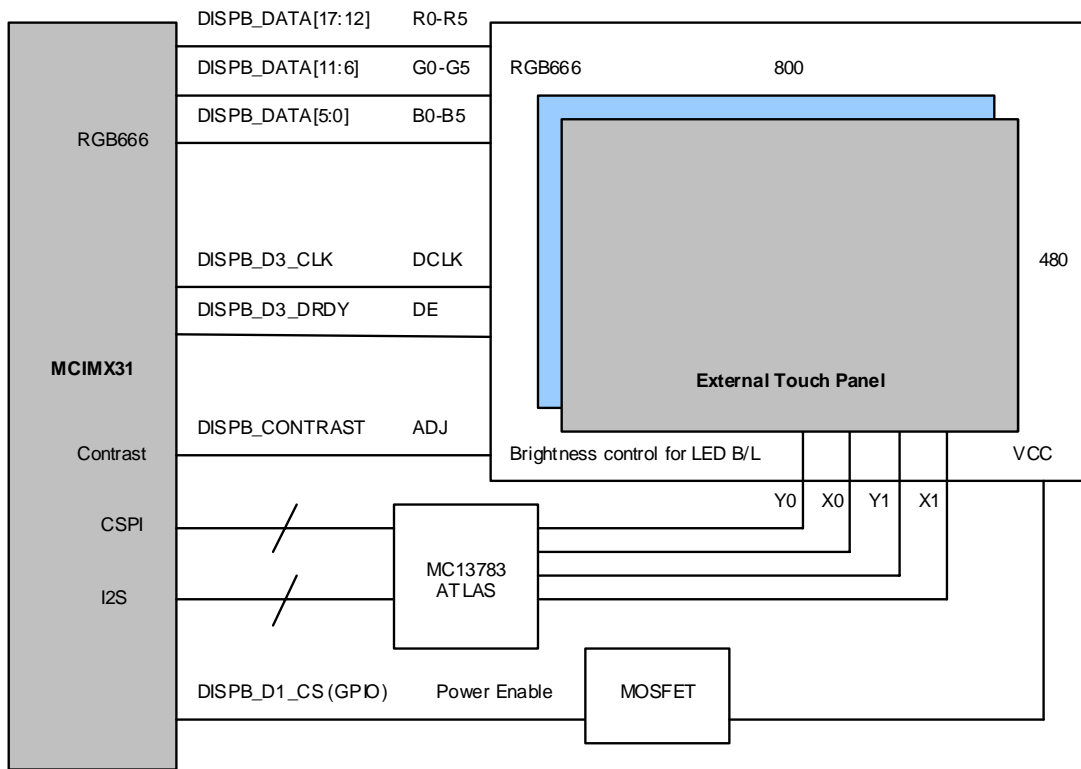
DISPB_DATA[17:12] R0-R5
DISPB_DATA[11:6] G0-G5
DISPB_DATA[5:0] B0-B5
RGB666
RGB666
800
480
DISPB_D3_CLK DCLK
DISPB_D3_DRDY DE
MCIMX31
External Touch Panel
DISPB_CONTRAST ADJ
Contrast
Brightness control for LED B/L
VCC
Y0 X0 Y1 X1
CSPI
MC13783
ATLAS
I2S
DISPB_D1_CS (GPIO) Power Enable
MOSFET